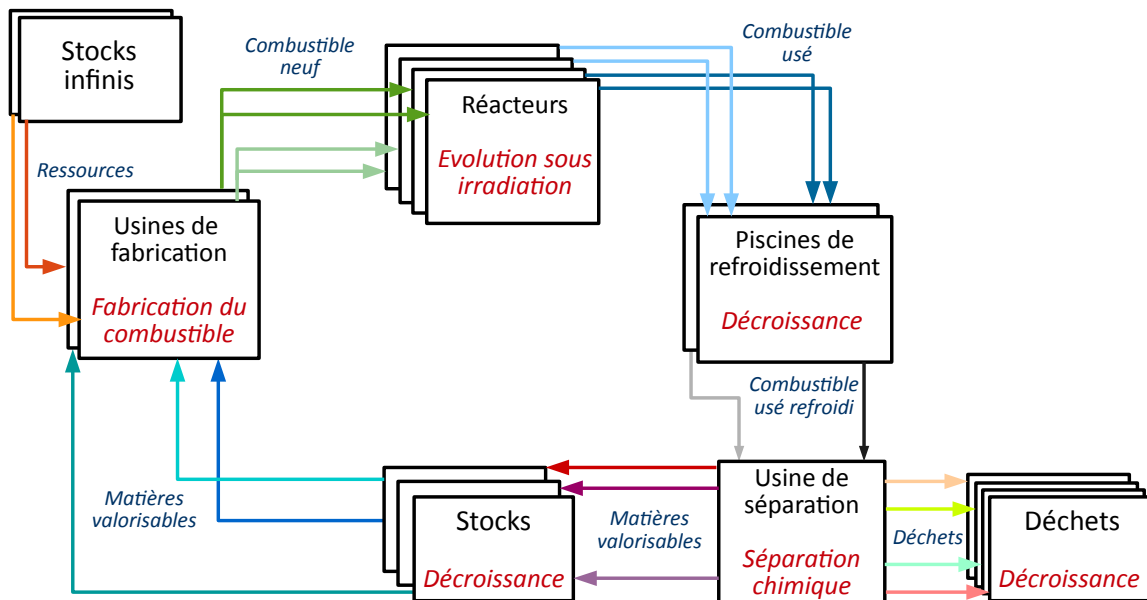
Stocks infinis

Combustible neuf

Réacteurs

Evolution sous irradiation

Combustible usé

Ressources

Usines de fabrication

Fabrication du combustible

Piscines de refroidissement

Décroissance

Combustible usé refroidi

Matières valorisables

Stocks

Décroissance

Matières valorisables

Usine de séparation

Séparation chimique

Déchets

Déchets

Décroissance